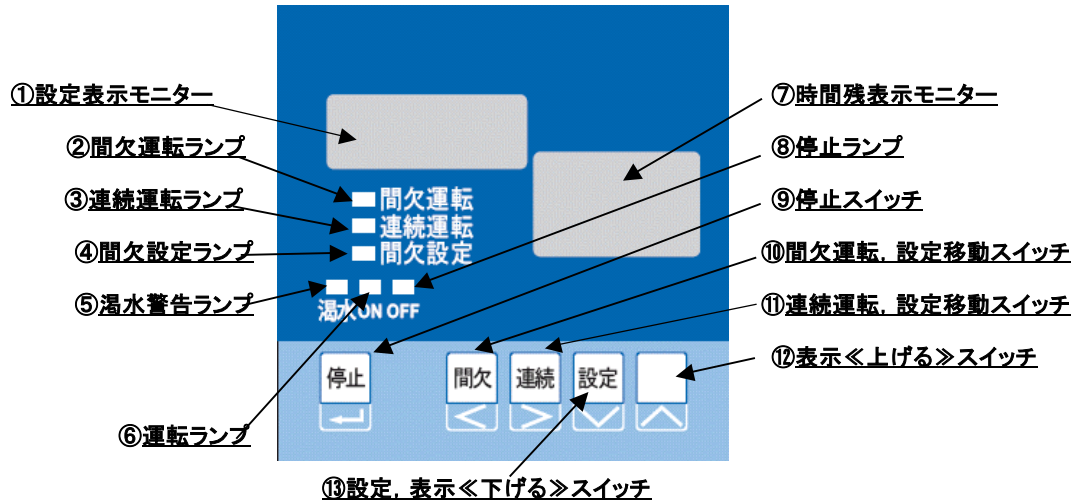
①設定表示モニター

②間欠運転ランプ

③連続運転ランプ

④間欠設定ランプ

⑤渇水警告ランプ

⑥運転ランプ

⑦時間残表示モニター

⑧停止ランプ

⑨停止スイッチ

⑩間欠運転，設定移動スイッチ

⑪連続運転，設定移動スイッチ

⑫表示≪上げる≫スイッチ

⑬設定，表示≪下げる≫スイッチ

間欠運転
連続運転
間欠設定
渇水 ON OFF

停止
間欠
連続
設定